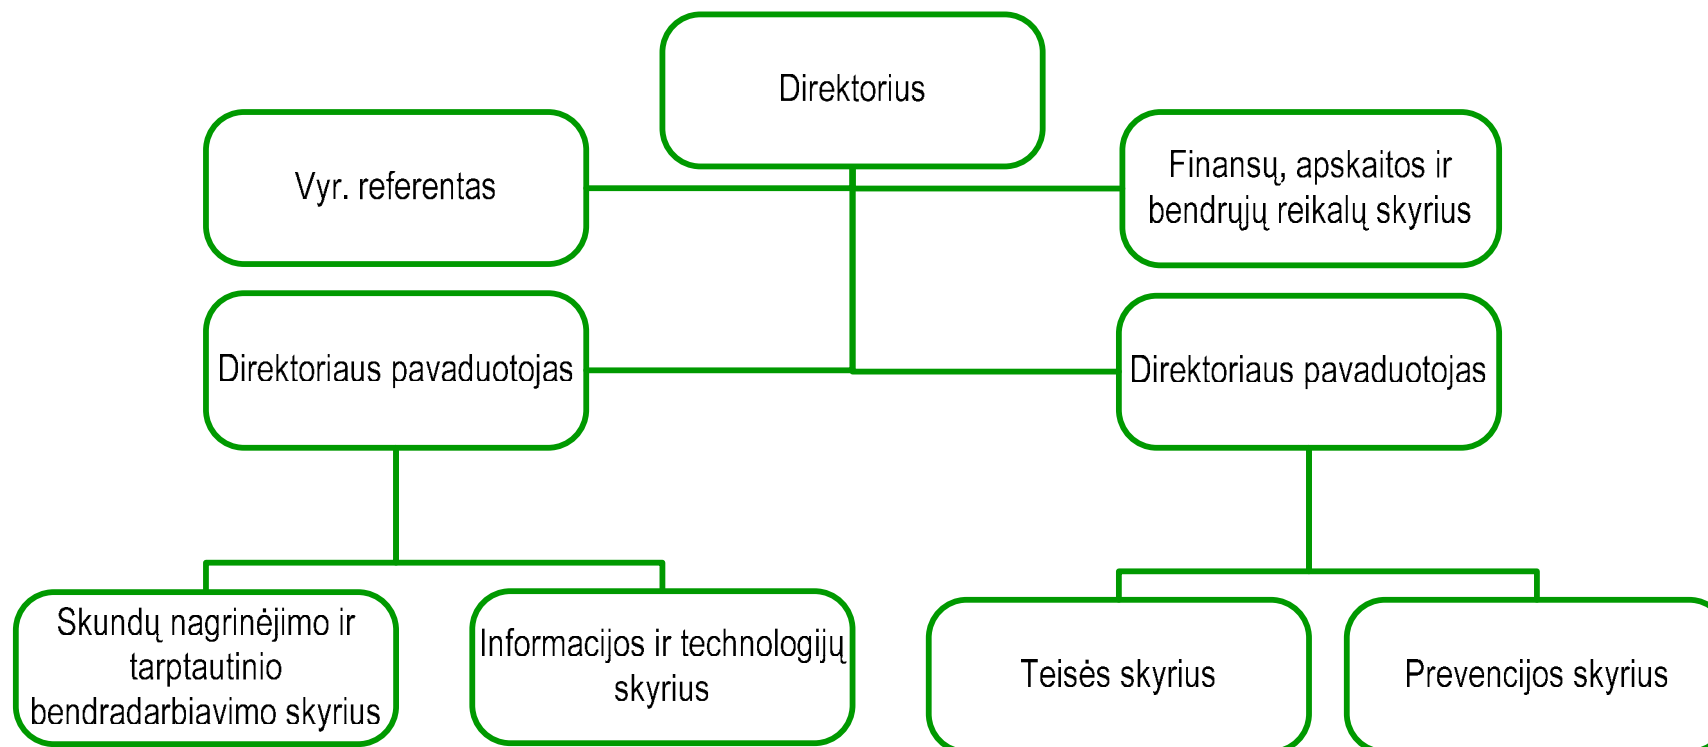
Direktorius

Vyr. referentas

Finansų, apskaitos ir bendrųjų reikalų skyrius

Direktoriaus pavaduotojas

Direktoriaus pavaduotojas

Skundų nagrinėjimo ir tarptautinio bendradarbiavimo skyrius

Informacijos ir technologijų skyrius

Teisės skyrius

Prevencijos skyrius